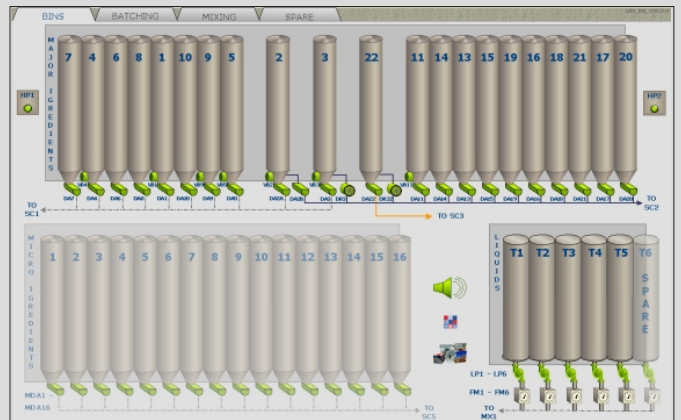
BINS
BATCHING
MIXING
SPARE

MAJOR INGREDIENTS

7 4 6 8 1 10 9 5 2 3 22 11 14 13 15 19 16 18 21 17 20

HP1
HP2

DA7 DA4 DA6 DA8 DA1 DA10 DA9 DA5 DA2A DA2B DA3 DA22 DA11 DA14 DA13 DA15 DA19 DA16 DA18 DA21 DA17 DA20

TO SC1
TO SC2
TO SC3

MICRO INGREDIENTS

1 2 3 4 5 6 7 8 9 10 11 12 13 14 15 16

LIQUIDS

T1 T2 T3 T4 T5 T6

SPARE

LP1 - LP6
FM1 - FM6

MDA1 -
MDA16

TO SC5

TO MX1